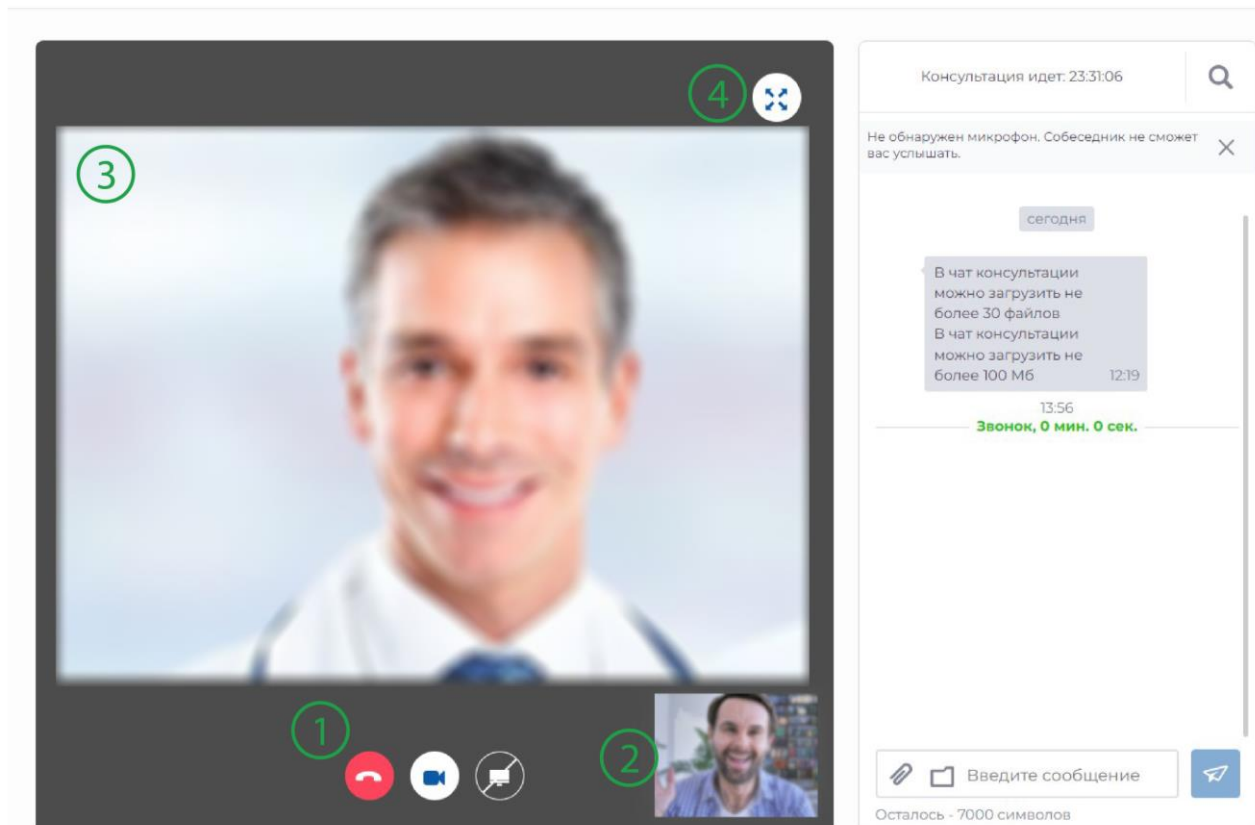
4

3

1

2

Консультация идет: 23:31:06

Не обнаружен микрофон. Собеседник не сможет вас услышать.

сегодня

В чат консультации можно загрузить не более 30 файлов
В чат консультации можно загрузить не более 100 Мб 12:19

13:56
Звонок, 0 мин. 0 сек.

Введите сообщение

Осталось - 7000 символов